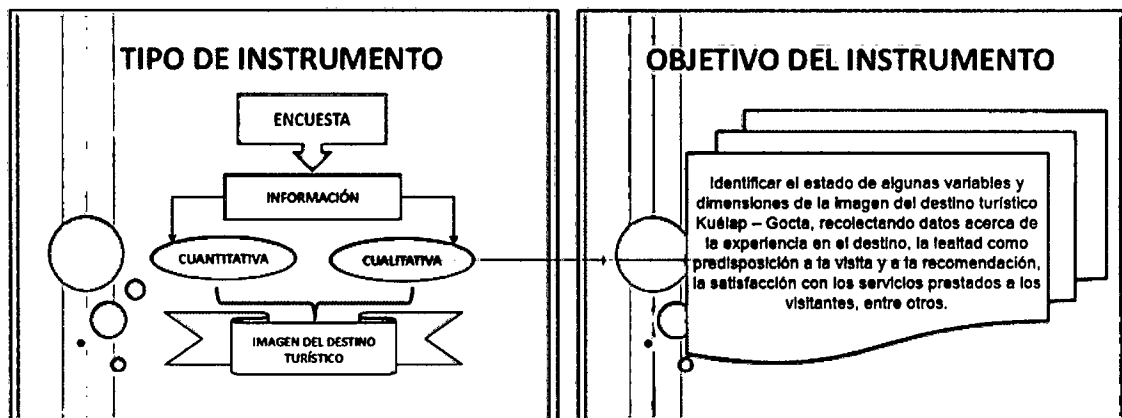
TIPO DE INSTRUMENTO

ENCUESTA

INFORMACIÓN

CUANTITATIVA

CUALITATIVA

IMAGEN DEL DESTINO TURÍSTICO

OBJETIVO DEL INSTRUMENTO

Identificar el estado de algunas variables y dimensiones de la imagen del destino turístico Kuélap – Gocta, recolectando datos acerca de la experiencia en el destino, la lealtad como predisposición a la visita y a la recomendación, la satisfacción con los servicios prestados a los visitantes, entre otros.